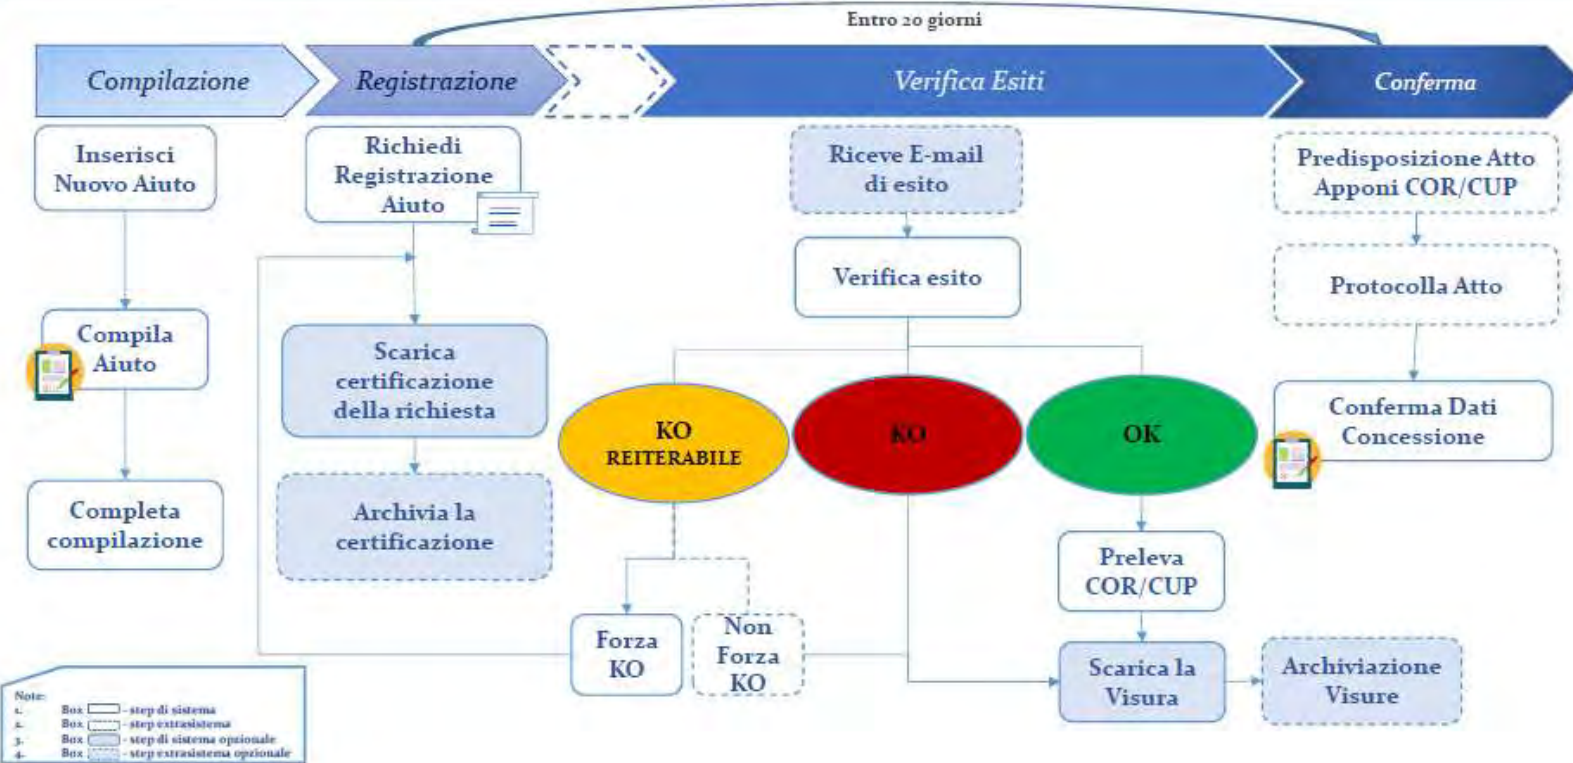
Entro 20 giorni

Compilazione

Registrazione

Verifica Esiti

Conferma

Inserisci Nuovo Aiuto

Compila Aiuto

Completa compilazione

Richiedi Registrazione Aiuto

Scarica certificazione della richiesta

Archivia la certificazione

Riceve E-mail di esito

Verifica esito

KO REITERABILE

KO

OK

Forza KO

Non Forza KO

Preleva COR/CUP

Scarica la Visura

Archiviazione Visure

Predisposizione Atto Apponi COR/CUP

Protocolla Atto

Conferma Dati Concessione

Note:
1. Box - step di sistema
2. Box - step extrasistema
3. Box - step di sistema opzionale
4. Box - step extrasistema opzionale